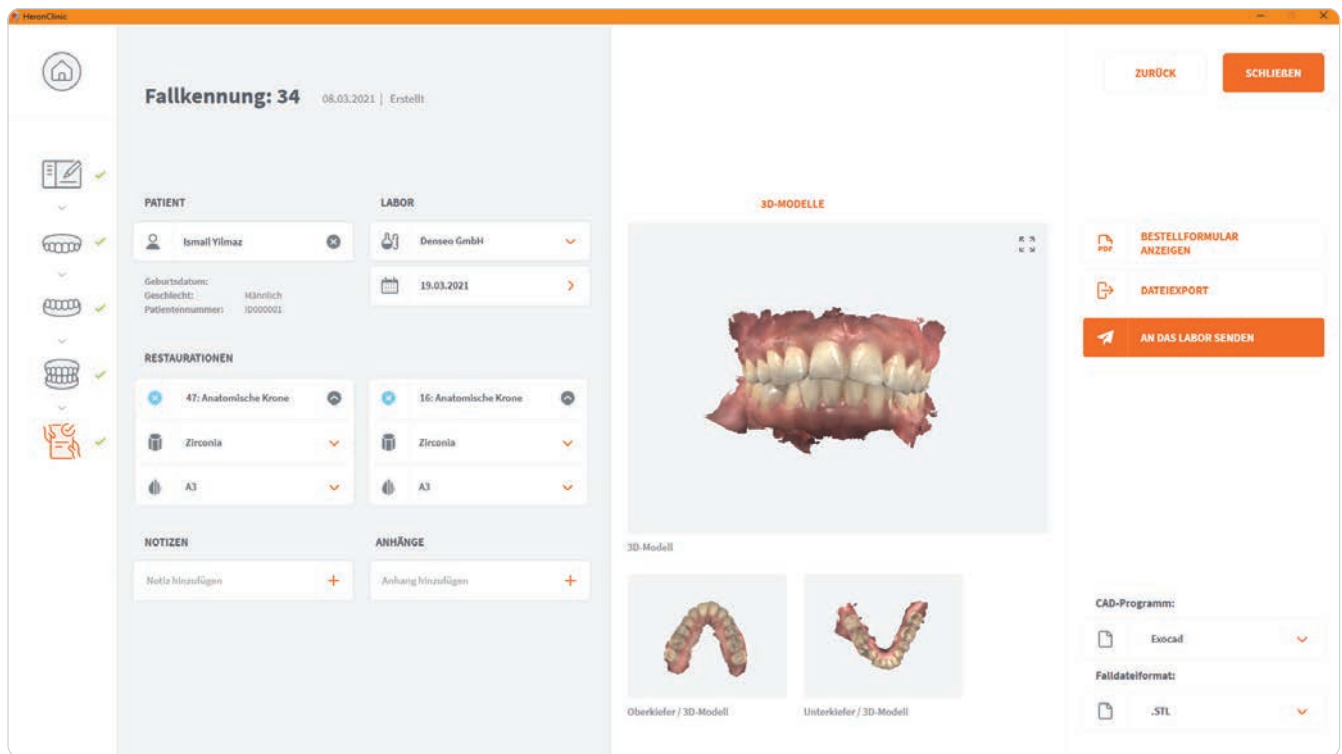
HeronClinic

Fallkennung: 34 08.03.2021 | Erstellt

ZURÜCK

SCHLIEßEN

PATIENT

Ismail Yilmaz

Geburtsdatum:
Geschlecht: Männlich
Patientennummer: ID000001

LABOR

Denseo GmbH

19.03.2021

RESTAURATIONEN

47: Anatomische Krone

Zirconia

A3

16: Anatomische Krone

Zirconia

A3

NOTIZEN

Notiz hinzufügen

ANHÄNGE

Anhang hinzufügen

3D-MODELLE

3D-Modell

Oberkiefer / 3D-Modell

Unterkiefer / 3D-Modell

BESTELLFORMULAR ANZEIGEN

DATEIEXPORT

AN DAS LABOR SENDEN

CAD-Programm:

Exocad

Falldateiformat:

.STL